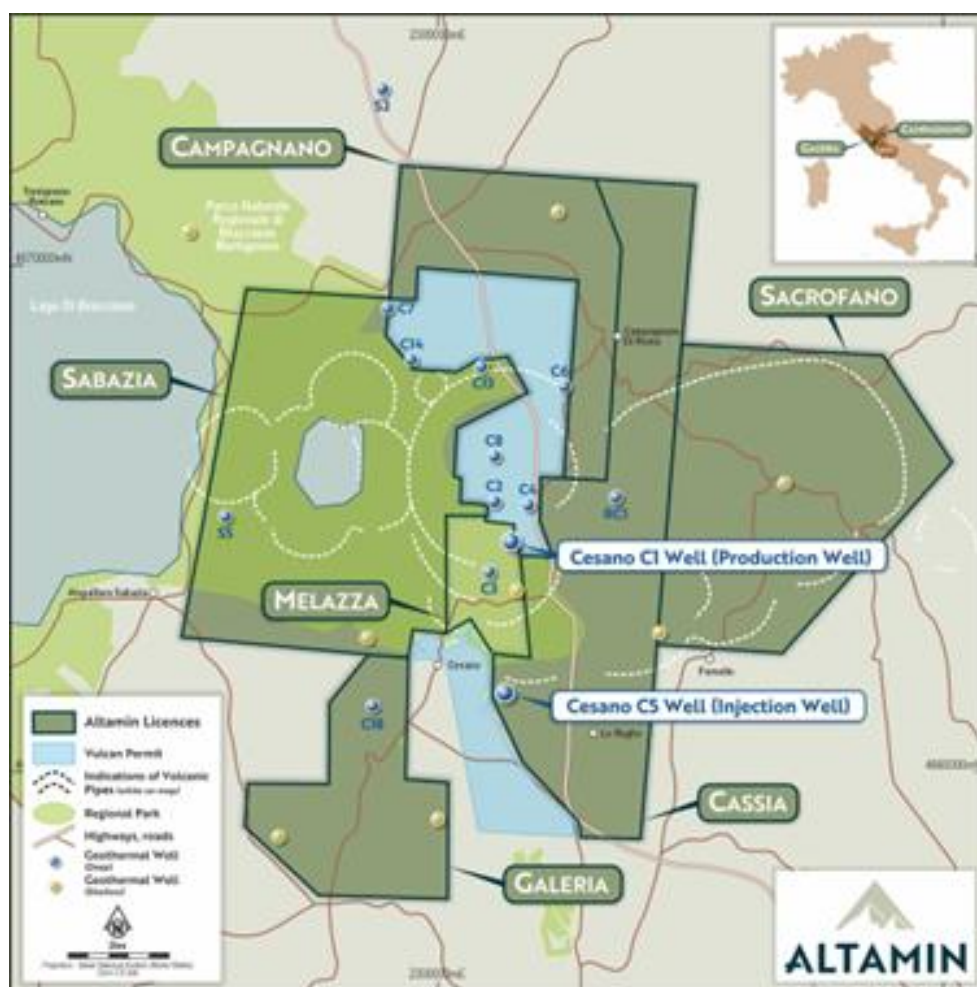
230000mE

S3

CAMPAGNANO

Parco Naturale Regionale di Bracciano Martignano

4670000mN

Lago Di Bracciano

C7

C14

C13

C6

Campagnano Di Roma

SACROFANO

SABAZIA

C8

C2

C4

RC1

S5

Cesano C1 Well (Production Well)

C1

Anguillara Sabazia

MELAZZA

Cesano

Formello

Cesano C5 Well (Injection Well)

C18

La Storta

Altamin Licences

Vulcan Permit

Indications of Volcanic Pipes (white on map)

Regional Park

Highways, roads

Geothermal Well (Deep)

Geothermal Well (Shallow)

CASSIA

GALERIA

230000mE

CAMPAGNANO

GALERIA

ALTAMIN